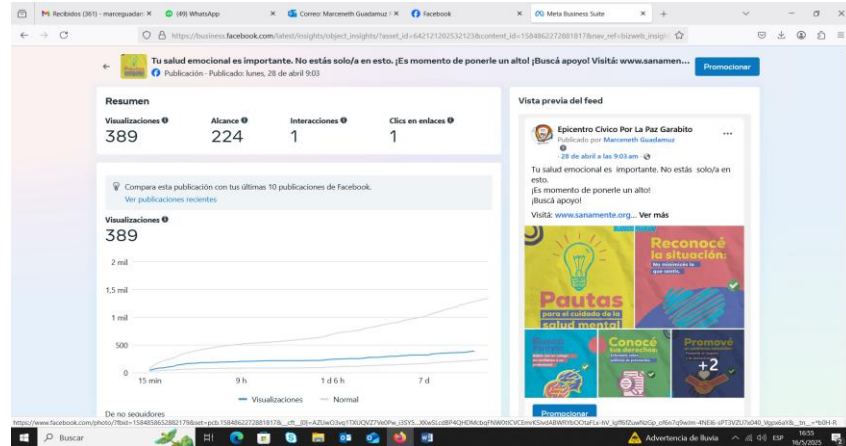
Recibidos (361) - marceguadar ×
(49) WhatsApp ×
Correo: Marceneth Guadamuz ×
Facebook ×
Meta Business Suite ×
+

https://business.facebook.com/latest/insights/object_insights/?asset_id=642121202532123&content_id=1584862272881817&nav_ref=bizweb_insigh

Tu salud emocional es importante. No estás solo/a en esto. ¡Es momento de ponerle un alto! ¡Busca apoyo! Visitá: www.sanamen...
Publicación · Publicado: lunes, 28 de abril a 9:03
Promocionar

Resumen

| Visualizaciones | Alcance | Interacciones | Clics en enlaces |
|---|---|---|---|
| 389 | 224 | 1 | 1 |

Compara esta publicación con tus últimas 10 publicaciones de Facebook.
Ver publicaciones recientes

Visualizaciones
389

2 mil
1,5 mil
1 mil
500
0
15 min
9 h
1 d 6 h
7 d
Visualizaciones
Normal

De no seguidores

Vista previa del feed

Epicentro Cívico Por La Paz Garabito
Publicado por Marceneth Guadamuz
· 28 de abril a las 9:03 am ·
Tu salud emocional es importante. No estás solo/a en esto.
¡Es momento de ponerle un alto!
¡Buscá apoyo!
Visitá: www.sanamente.org... Ver más

Pautas para el cuidado de la salud mental
Reconocé la situación:
No minimices lo que sentís.
Conocé tus derechos:
Promové
+2

Promocionar

https://www.facebook.com/photo/?fbid=1584858652882179&set=pcb.1584862272881817&__cft__[0]=AZUwO3vq1TXUQVZ7Ve0Pw_i3SYS...

Buscar
Advertencia de lluvia
ESP
16:55
16/5/2025